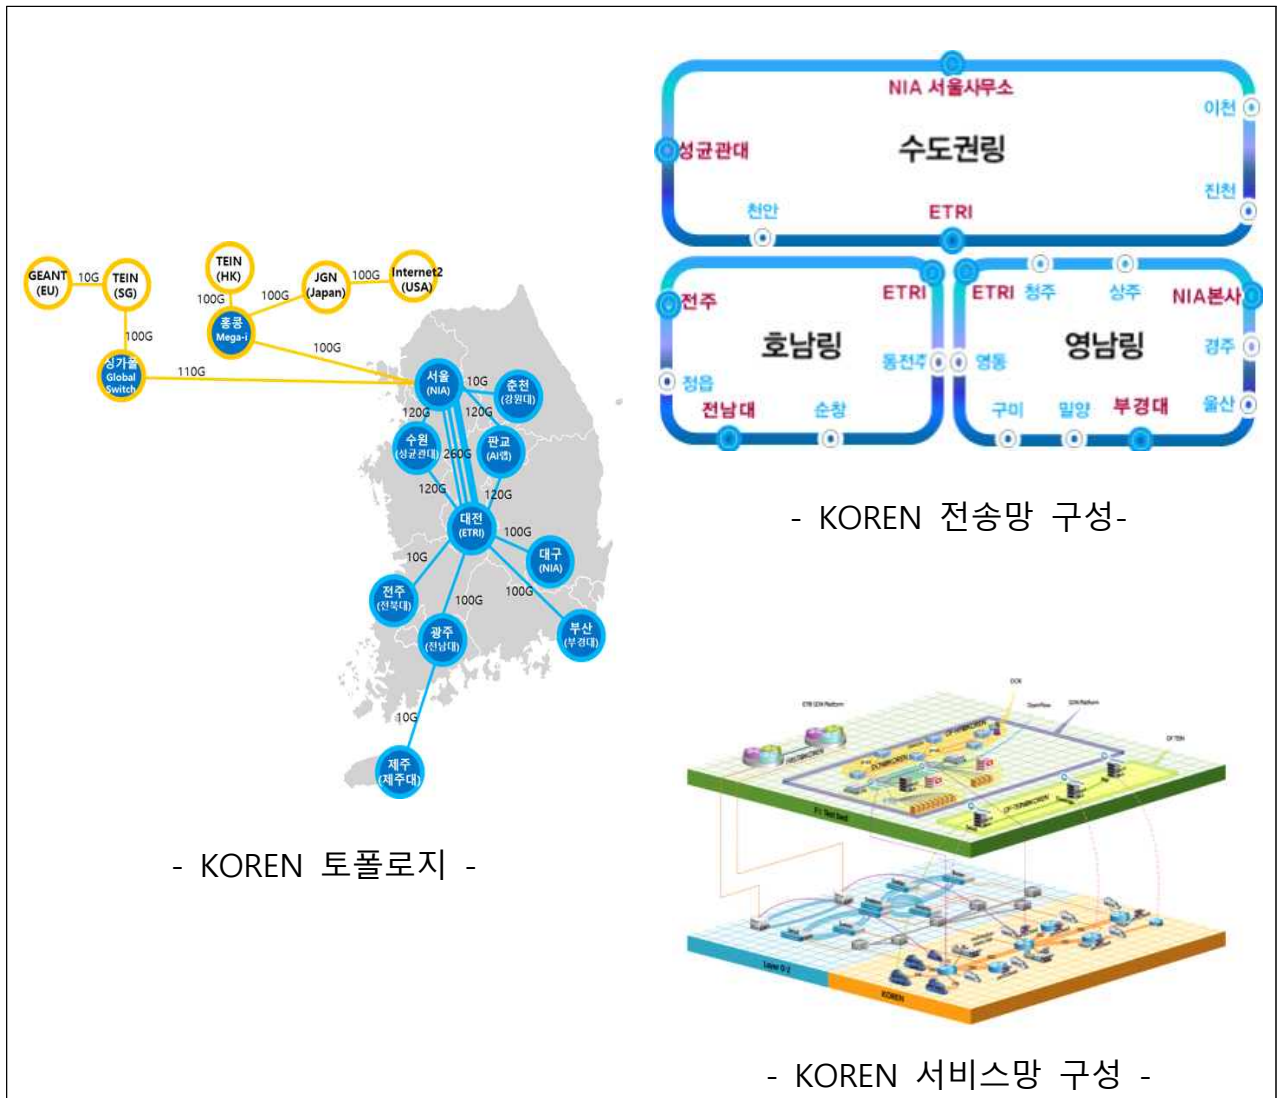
GEANT (EU)
10G
TEIN (SG)
TEIN (HK)
100G
100G
JGN (Japan)
100G
Internet2 (USA)
홍콩 Mega-i
100G
100G
싱가폴 Global Switch
110G
서울 (NIA)
10G
춘천 (강원대)
120G
120G
수원 (성균관대)
260G
판교 (AI랩)
120G
120G
대전 (ETRI)
100G
대구 (NIA)
10G
100G
전주 (전북대)
100G
부산 (부경대)
광주 (전남대)
10G
제주 (제주대)

- KOREN 토폴로지 -

NIA 서울사무소
이천
성균관대
수도권링
진천
천안
ETRI
전주
ETRI
ETRI
청주
상주
NIA본사
호남링
영남링
경주
동전주
영동
정읍
전남대
순창
구미
밀양
부경대
울산

- KOREN 전송망 구성-

- KOREN 서비스망 구성 -